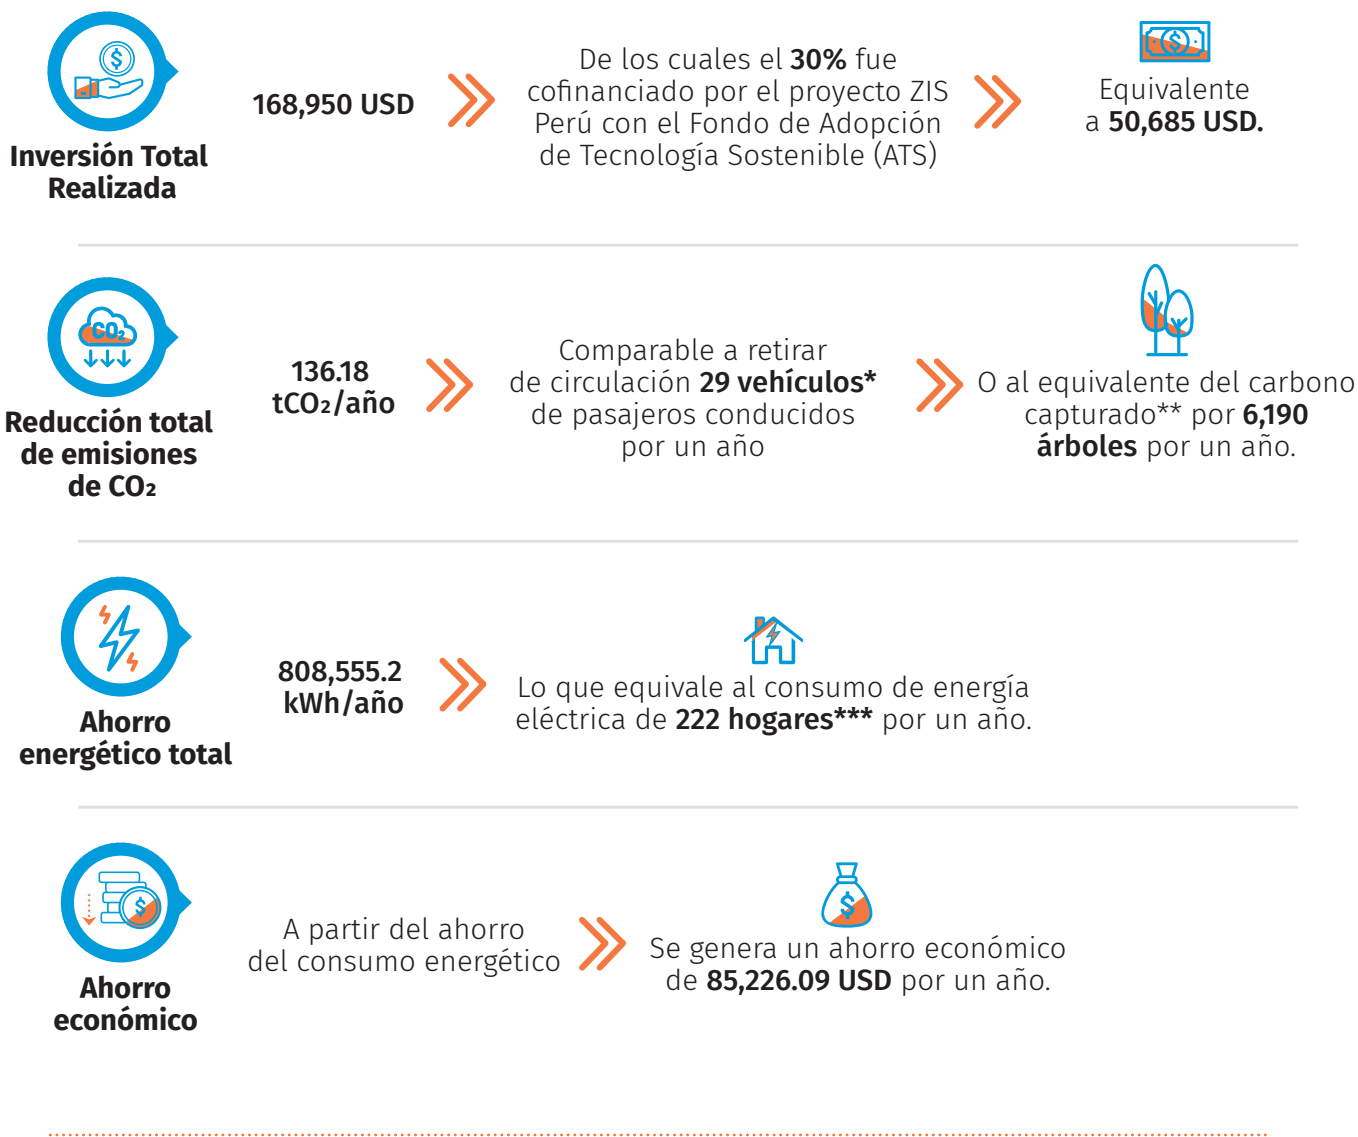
Inversión Total Realizada

168,950 USD

De los cuales el **30%** fue cofinanciado por el proyecto ZIS Perú con el Fondo de Adopción de Tecnología Sostenible (ATS)

Equivalente a **50,685 USD.**

$CO_2$

Reducción total de emisiones de $CO_2$

136.18 $tCO_2$/año

Comparable a retirar de circulación **29 vehículos*** de pasajeros conducidos por un año

O al equivalente del carbono capturado** por **6,190 árboles** por un año.

Ahorro energético total

808,555.2 kWh/año

Lo que equivale al consumo de energía eléctrica de **222 hogares***** por un año.

Ahorro económico

A partir del ahorro del consumo energético

Se genera un ahorro económico de **85,226.09 USD** por un año.